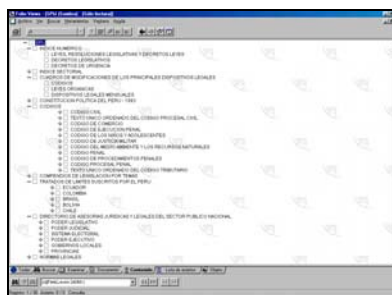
Folio Views - [SPIJ (Contents) (Edit Active)]
Archivo Ver Buscar Herramientas Ventana Ayuda
INDICE NUMERICO
LEYES, RESOLUCIONES LEGISLATIVAS Y DECRETOS LEYES
DECRETOS LEGISLATIVOS
DECRETOS DE URGENCIA
INDICE SECTORIAL
CUADRO DE MODIFICACIONES DE LOS PRINCIPALES DISPOSITIVOS LEGALES
CODIGOS
LEYES ORGANICAS
DISPOSITIVOS LEGALES MENSUALES
CONSTITUCION POLITICA DEL PERU - 1993
CODIGOS
CODIGO CIVIL
TEXTO UNICO ORDENADO DEL CODIGO PROCESAL CIVIL
CODIGO DE COMERCIO
CODIGO DE EJECUCION PENAL
CODIGO DE LOS NIÑOS Y ADOLESCENTES
CODIGO DE JUSTICIA MILITAR
CODIGO DEL MEDIO AMBIENTE Y LOS RECURSOS NATURALES
CODIGO PENAL
CODIGO DE PROCEDIMIENTOS PENALES
CODIGO PROCESAL PENAL
TEXTO UNICO ORDENADO DEL CODIGO TRIBUTARIO
COMPENDIOS DE LEGISLACION POR TEMAS
TRATADOS DE LIMITES SUSCRITOS POR EL PERU
ECUADOR
COLOMBIA
BRASIL
BOLIVIA
CHILE
DIRECTORIO DE ASESORIAS JURIDICAS Y LEGALES DEL SECTOR PUBLICO NACIONAL
PODER LEGISLATIVO
PODER JUDICIAL
SISTEMA ELECTORAL
PODER EJECUTIVO
GOBIERNOS LOCALES
PROVINCIAS
NORMAS LEGALES
Toolbar Buscar Examinar Documento Contenido Lista de aciertos Objeto
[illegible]
Registro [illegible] Consulta